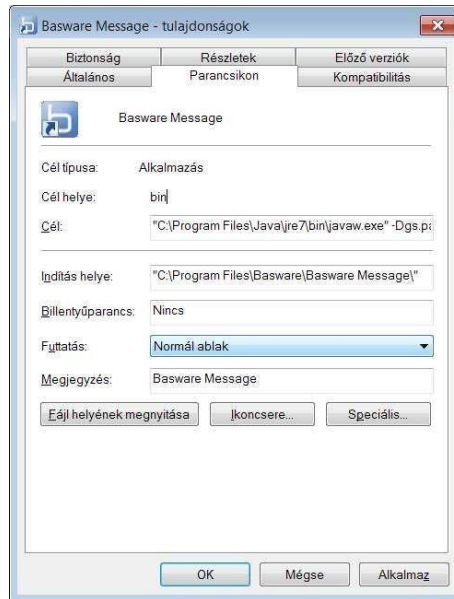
Basware Message - tulajdonságok

Biztonság | Részletek | Előző verziók
Általános | Parancsikon | Kompatibilitás

Basware Message

Cél típusa: Alkalmazás
Cél helye: bin
Cél: "C:\Program Files\Java\jre7\bin\javaw.exe" -Dgs.pa

Indítás helye: "C:\Program Files\Basware\Basware Message\"
Billentyűparancs: Nincs
Futtatás: Normál ablak
Megjegyzés: Basware Message

Fájl helyének megnyitása | Ikoncsere... | Speciális...

OK | Mégse | Alkalmaz